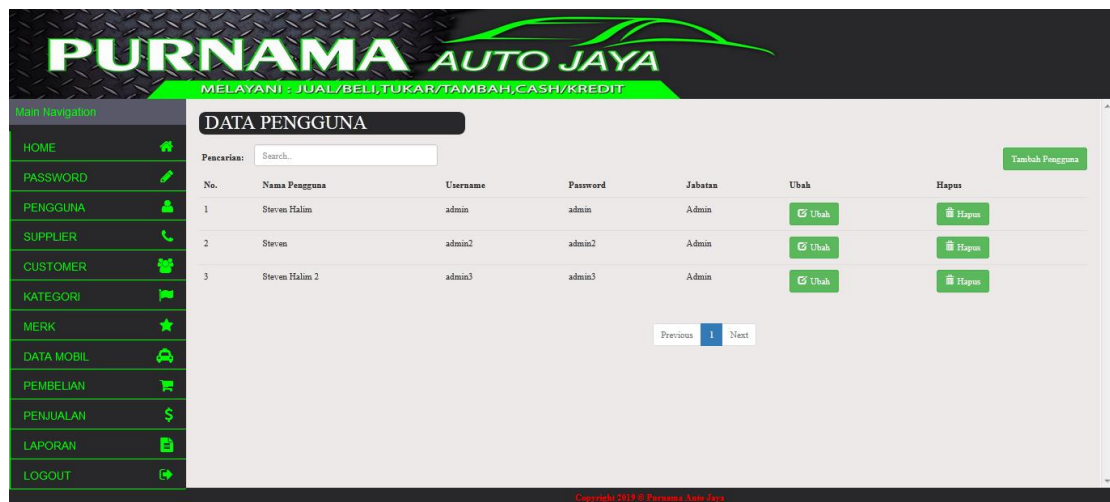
PURNAMA AUTO JAYA
MELAYANI : JUAL/BELI,TUKAR/TAMBAH,CASH/KREDIT

Main Navigation
HOME
PASSWORD
PENGGUNA
SUPPLIER
CUSTOMER
KATEGORI
MERK
DATA MOBIL
PEMBELIAN
PENJUALAN
LAPORAN
LOGOUT

DATA PENGGUNA

Pencarian: Search..

Tambah Pengguna

| No. | Nama Pengguna | Username | Password | Jabatan | Ubah | Hapus |
|---|---|---|---|---|---|---|
| 1 | Steven Halim | admin | admin | Admin | Ubah | Hapus |
| 2 | Steven | admin2 | admin2 | Admin | Ubah | Hapus |
| 3 | Steven Halim 2 | admin3 | admin3 | Admin | Ubah | Hapus |

Previous 1 Next

Copyright 2019 © Purnama Auto Jaya